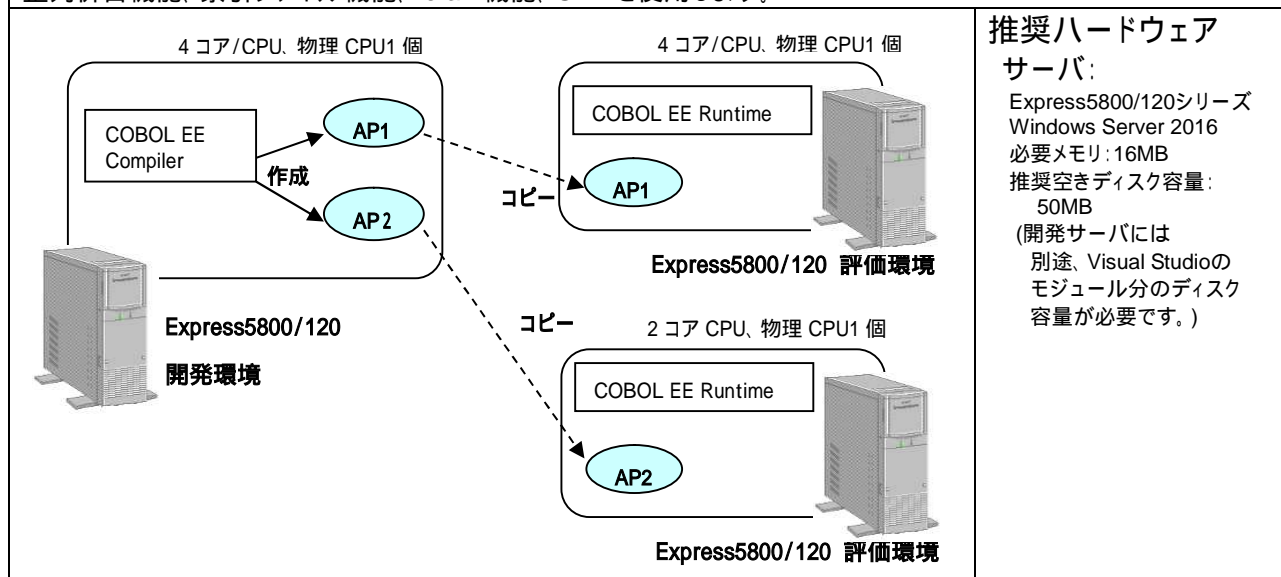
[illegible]

4 コア/CPU、物理 CPU1 個

COBOL EE Compiler

AP1

作成

AP2

Express5800/120

開発環境

4 コア/CPU、物理 CPU1 個

COBOL EE Runtime

コピー

AP1

Express5800/120 評価環境

コピー

2 コア CPU、物理 CPU1 個

COBOL EE Runtime

AP2

Express5800/120 評価環境

推奨ハードウェア

サーバ:

Express5800/120シリーズ
Windows Server 2016
必要メモリ:16MB
推奨空きディスク容量:
50MB
(開発サーバには
別途、Visual Studioの
モジュール分のディスク
容量が必要です。)